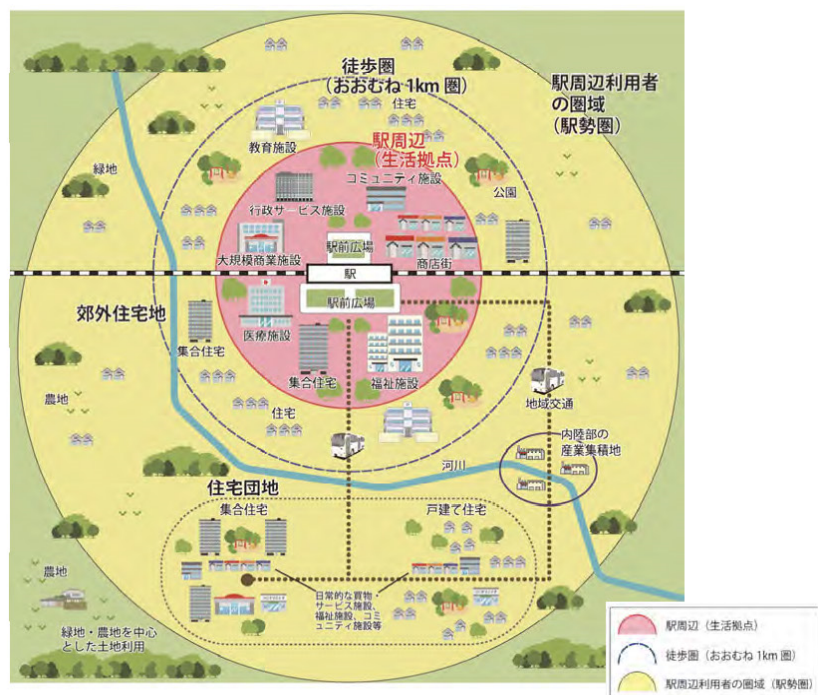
徒歩圏
（おおむね 1km 圏）

駅周辺利用者の圏域
（駅勢圏）

住宅

教育施設

駅周辺
（生活拠点）

コミュニティ施設

緑地

公園

行政サービス施設

駅前広場

大規模商業施設

商店街

駅

駅前広場

郊外住宅地

医療施設

集合住宅

集合住宅

福祉施設

農地

地域交通

住宅

内陸部の
産業集積地

河川

住宅団地

集合住宅

戸建て住宅

農地

日常的な買物サービス施設、福祉施設、コミュニティ施設等

緑地・農地を中心とした土地利用

駅周辺（生活拠点）

徒歩圏（おおむね 1km 圏）

駅周辺利用者の圏域（駅勢圏）